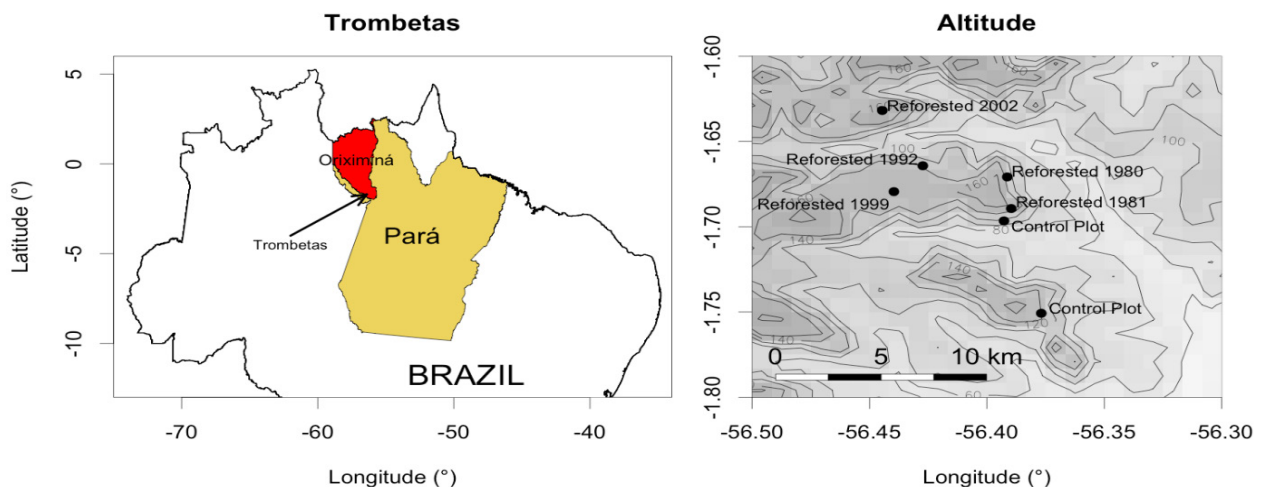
Trombetas

5
0
-5
-10

Latitude (°)

Oriximiná
Trombetas
Pará
BRAZIL

-70 -60 -50 -40

Longitude (°)

Altitude

-1.60
-1.65
-1.70
-1.75
-1.80

160
80
100
100
160
140
80
140
120
140
60

Reforested 2002
Reforested 1992
Reforested 1980
Reforested 1999
Reforested 1981
Control Plot
Control Plot

0 5 10 km

-56.50 -56.45 -56.40 -56.35 -56.30

Longitude (°)